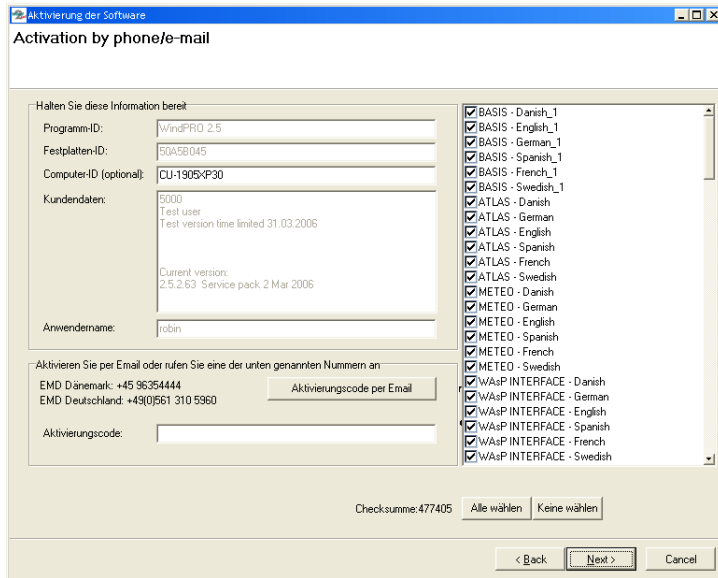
Aktivierung der Software

Activation by phone/e-mail

Halten Sie diese Information bereit

Programm-ID: WindPRO 2.5

Festplatten-ID: 50A5B045

Computer-ID (optional): CU-1905XP30

Kundendaten: 5000
Test user
Test version time limited 31.03.2006

Current version:
2.5.2.63 Service pack 2 Mar 2006

Anwendername: robin

Aktivieren Sie per Email oder rufen Sie eine der unten genannten Nummern an

EMD Dänemark: +45 96354444
EMD Deutschland: +49(0)561 310 5960

Aktivierungscode per Email

Aktivierungscode:

BASIS - Danish_1
BASIS - English_1
BASIS - German_1
BASIS - Spanish_1
BASIS - French_1
BASIS - Swedish_1
ATLAS - Danish
ATLAS - German
ATLAS - English
ATLAS - Spanish
ATLAS - French
ATLAS - Swedish
METEO - Danish
METEO - German
METEO - English
METEO - Spanish
METEO - French
METEO - Swedish
WAsP INTERFACE - Danish
WAsP INTERFACE - German
WAsP INTERFACE - English
WAsP INTERFACE - Spanish
WAsP INTERFACE - French
WAsP INTERFACE - Swedish

Checksumme:477405 Alle wählen Keine wählen

< Back Next > Cancel